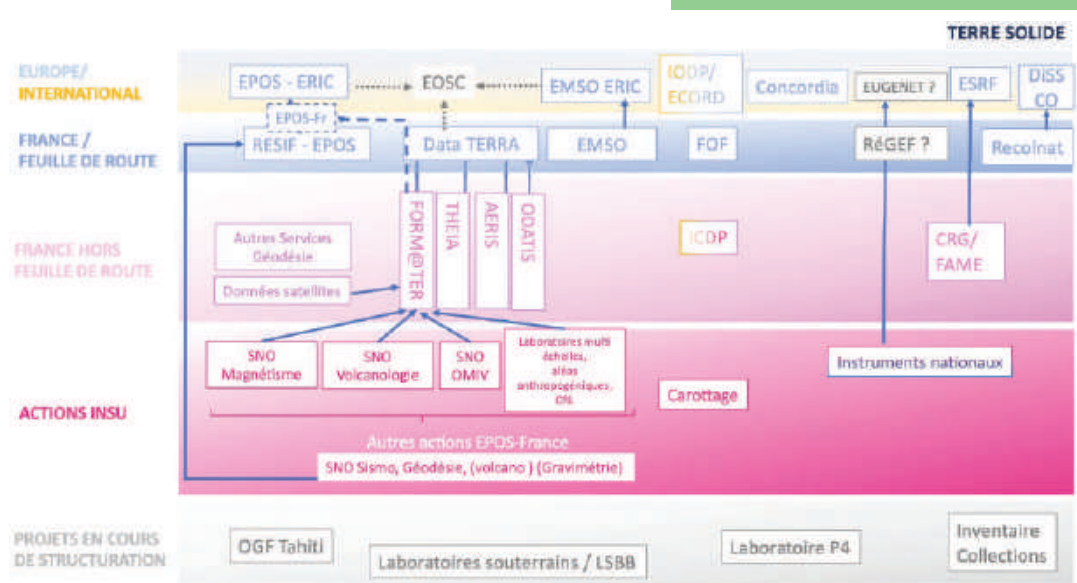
TERRE SOLIDE

EUROPE/ INTERNATIONAL

EPOS - ERIC

EOSC

EMSO ERIC

IODP/ ECORD

Concordia

EUGENET ?

ESRF

DISS CO

FRANCE / FEUILLE DE ROUTE

EPOS-Fr

RESIF - EPOS

Data TERRA

EMSO

FOF

RéGEF ?

Recolnat

FRANCE HORS FEUILLE DE ROUTE

Autres Services Géodésie

Données satellites

FORM@TER

THEIA

AERIS

ODATIS

ICDP

CRG/ FAME

ACTIONS INSU

SNO Magnétisme

SNO Volcanologie

SNO OMIV

Laboratoires multi échelles, aléas anthropogéniques, CN

Instruments nationaux

Carottage

Autres actions EPOS-France

SNO Sismo, Géodésie, (volcano ) (Gravimétrie)

PROJETS EN COURS DE STRUCTURATION

OGF Tahiti

Laboratoires souterrains / LSBB

Laboratoire P4

Inventaire Collections